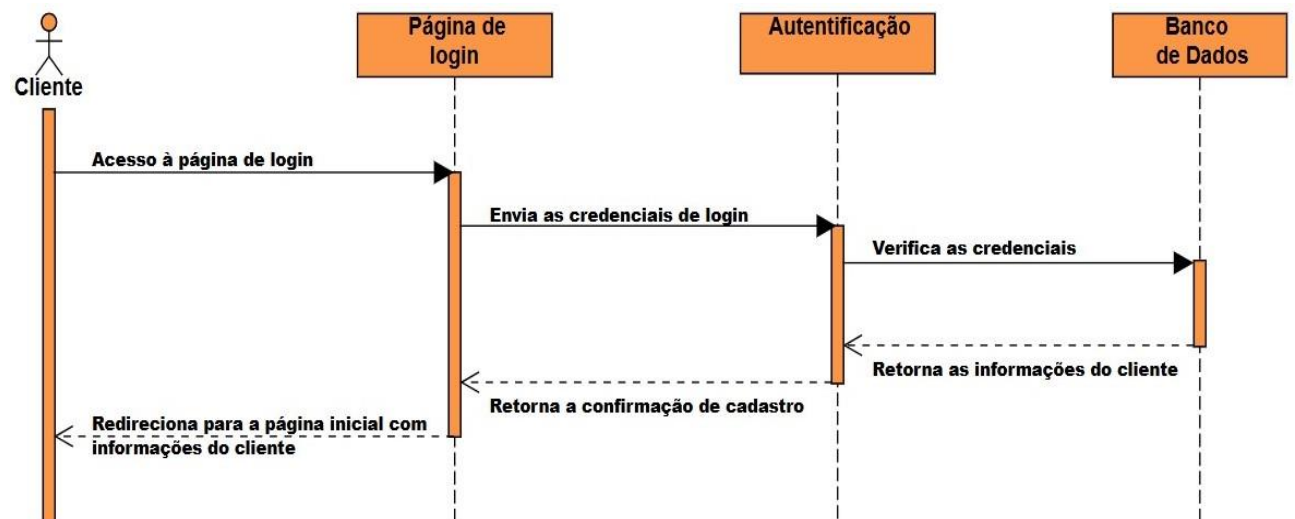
Cliente

Página de login

Autentificação

Banco de Dados

Acesso à página de login

Envia as credenciais de login

Verifica as credenciais

Retorna as informações do cliente

Retorna a confirmação de cadastro

Redireciona para a página inicial com informações do cliente